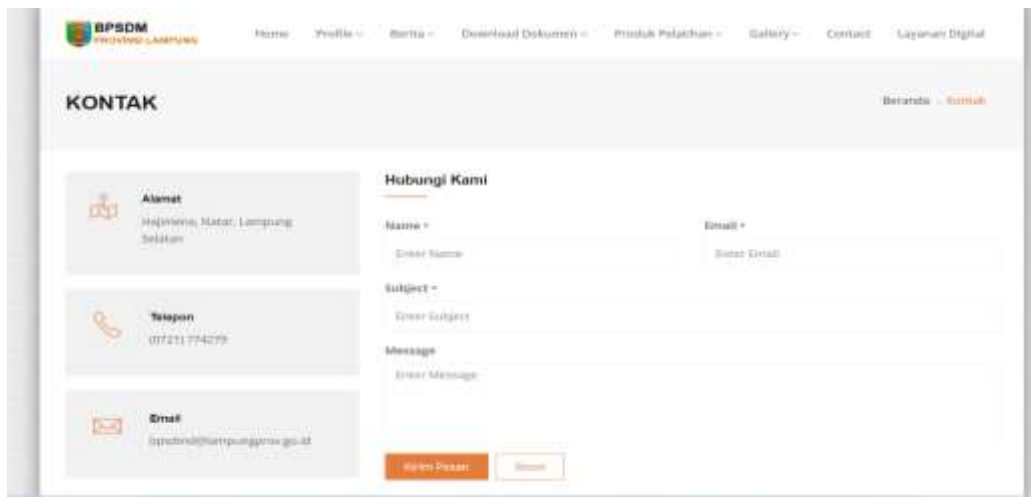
BPSDM
PROVINSI LAMPUNG

Home Profile Berita Download Dokumen Produk Pelatihan Gallery Contact Layanan Digital

KONTAK

Beranda - Kontak

Alamat
Hajimena, Natar, Lampung Selatan

Telepon
(0721) 774279

Email
bpsdmd@lampungprov.go.id

Hubungi Kami

Name *
Enter Name

Email *
Enter Email

Subject *
Enter Subject

Message
Enter Message

Kirim Pesan
Reset